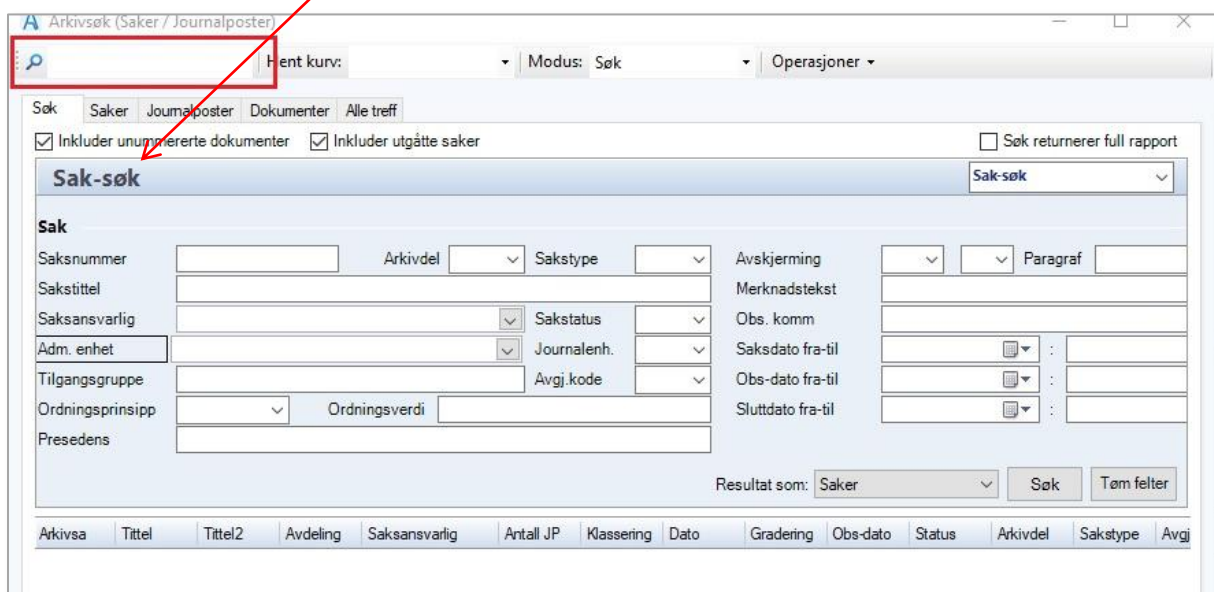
Arkivsøk (Saker / Journalposter)

Hent kurv: Modus: Søk Operasjoner

Søk Saker Journalposter Dokumenter Alle treff

Inkluder unummererte dokumenter Inkluder utgåtte saker Søk returnerer full rapport

Sak-søk Sak-søk

Sak

Saksnummer Arkivdel Sakstype Avskjerming Paragraf
Sakstittel Merknadstekst
Saksansvarlig Sakstatus Obs. komm
Adm. enhet Journalenh. Saksdato fra-til :
Tilgangsgruppe Avgj.kode Obs-dato fra-til :
Ordningsprinsipp Ordningsverdi Sluttdato fra-til :
Presedens

Resultat som: Saker Søk Tøm felter

| Arkivsa | Tittel | Tittel2 | Avdeling | Saksansvarlig | Antall JP | Klassering | Dato | Gradering | Obs-dato | Status | Arkivdel | Sakstype | Avgj |
|---|---|---|---|---|---|---|---|---|---|---|---|---|---|